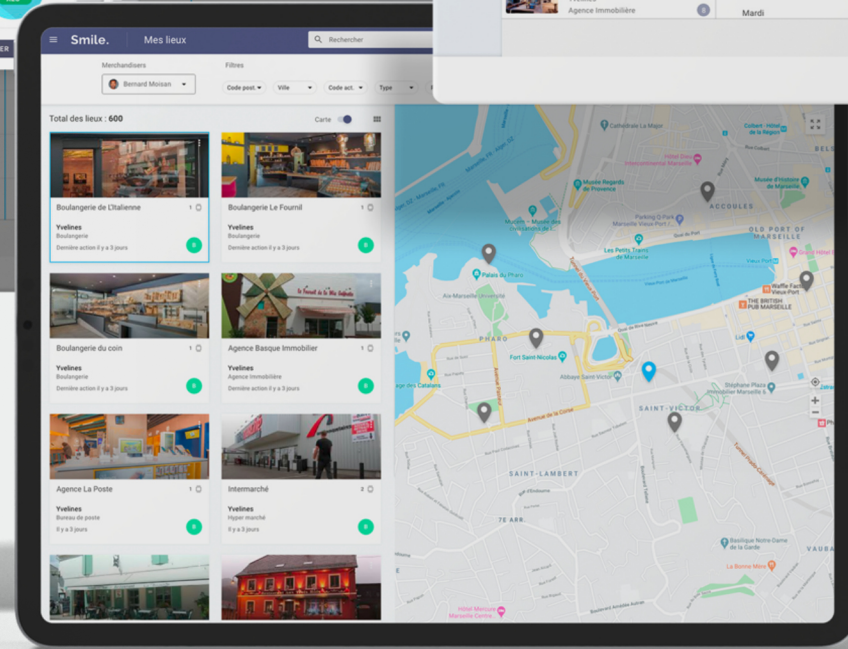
Agence Immobilière
Mardi

Smile.
Mes lieux
Rechercher

Merchandisers
Bernard Moisan
Filtres
Code post.
Ville
Code act.
Type

Total des lieux : 600
Carte

Boulangerie de L'Italienne
1
Yvelines
Boulangerie
Dernière action il y a 3 jours

Boulangerie Le Fournil
1
Yvelines
Boulangerie
Dernière action il y a 3 jours

Boulangerie du coin
1
Yvelines
Boulangerie
Dernière action il y a 3 jours

Agence Basque Immobilier
1
Yvelines
Agence Immobilière
Dernière action il y a 3 jours

Agence La Poste
1
Yvelines
Bureau de poste
Il y a 3 jours

Intermarché
2
Yvelines
Hyper marché
Il y a 3 jours

Cathédrale La Major
Musée Regards de Provence
ACCOULES
OLD PORT OF MARSEILLE
Palais du Pharo
Les Petits Trains de Marseille
Vieux-Port
Aix-Marseille Université
THE BRITISH PUB MARSEILLE
PHARO
Fort Saint-Nicolas
Abbaye Saint-Victor
SAINT-VICTOR
Stéphane Plaza Immobilier Marseille 6
SAINT-LAMBERT
7E ARR.
Basilique Notre Dame de la Garde
La Bonne Mère
VAUBA
Hôtel Mercure Marseille Centre